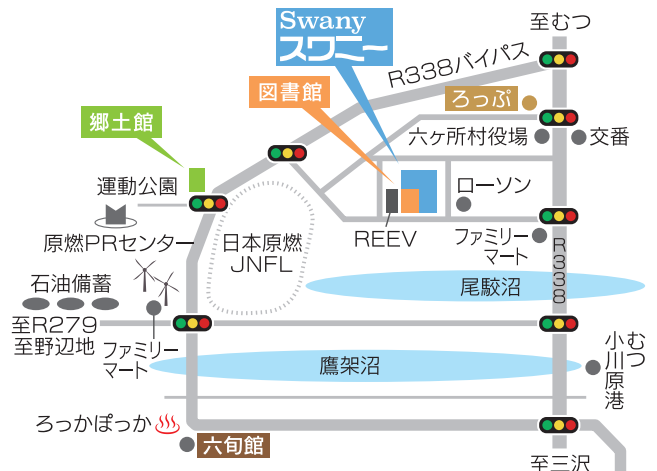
Swany
スワニー

至むつ

R338バイパス

図書館

ろっぷ

郷土館

六ヶ所村役場

交番

運動公園

ローソン

原燃PRセンター

日本原燃
JNFL

REEV

ファミリーマート

R338

石油備蓄

尾駮沼

至R279
至野辺地

ファミリーマート

鷹架沼

小川原港
むつ

ろっかぽっか

六旬館

至三沢